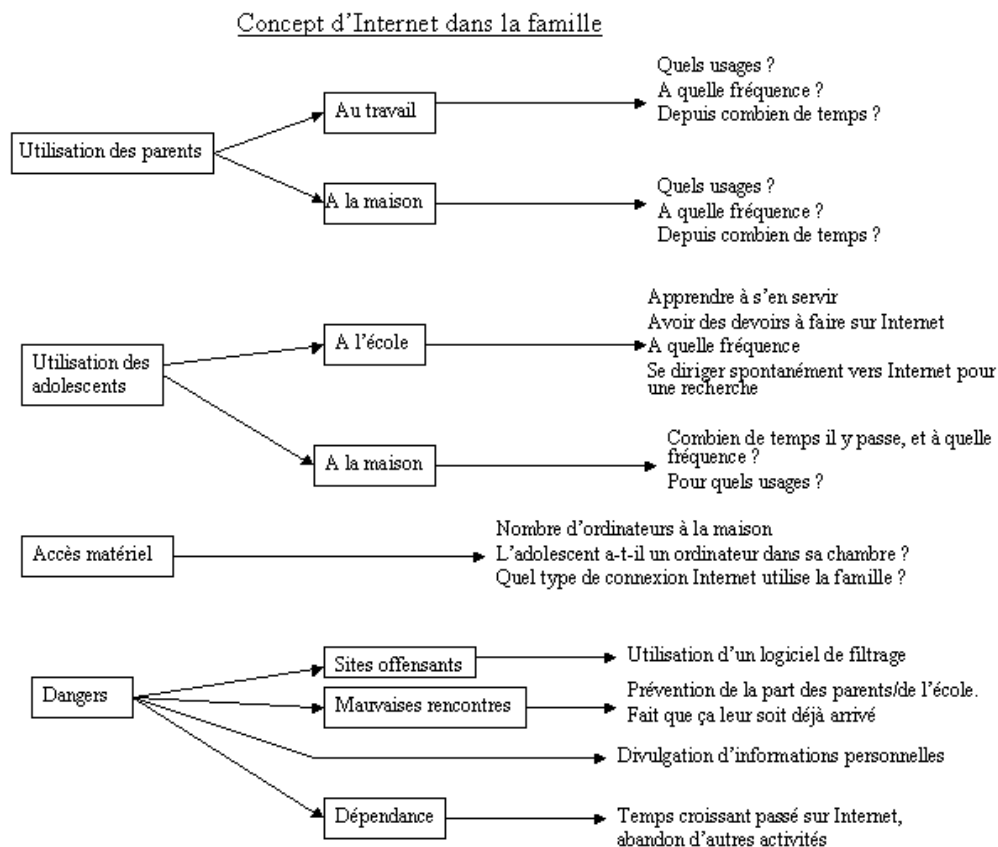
Concept d'Internet dans la famille

Utilisation des parents

Au travail

Quels usages ?
A quelle fréquence ?
Depuis combien de temps ?

A la maison

Quels usages ?
A quelle fréquence ?
Depuis combien de temps ?

Utilisation des adolescents

A l'école

Apprendre à s'en servir
Avoir des devoirs à faire sur Internet
A quelle fréquence
Se diriger spontanément vers Internet pour une recherche

A la maison

Combien de temps il y passe, et à quelle fréquence ?
Pour quels usages ?

Accès matériel

Nombre d'ordinateurs à la maison
L'adolescent a-t-il un ordinateur dans sa chambre ?
Quel type de connexion Internet utilise la famille ?

Dangers

Sites offensants

Utilisation d'un logiciel de filtrage

Mauvaises rencontres

Prévention de la part des parents/de l'école.
Fait que ça leur soit déjà arrivé

Divulgation d'informations personnelles

Dépendance

Temps croissant passé sur Internet, abandon d'autres activités